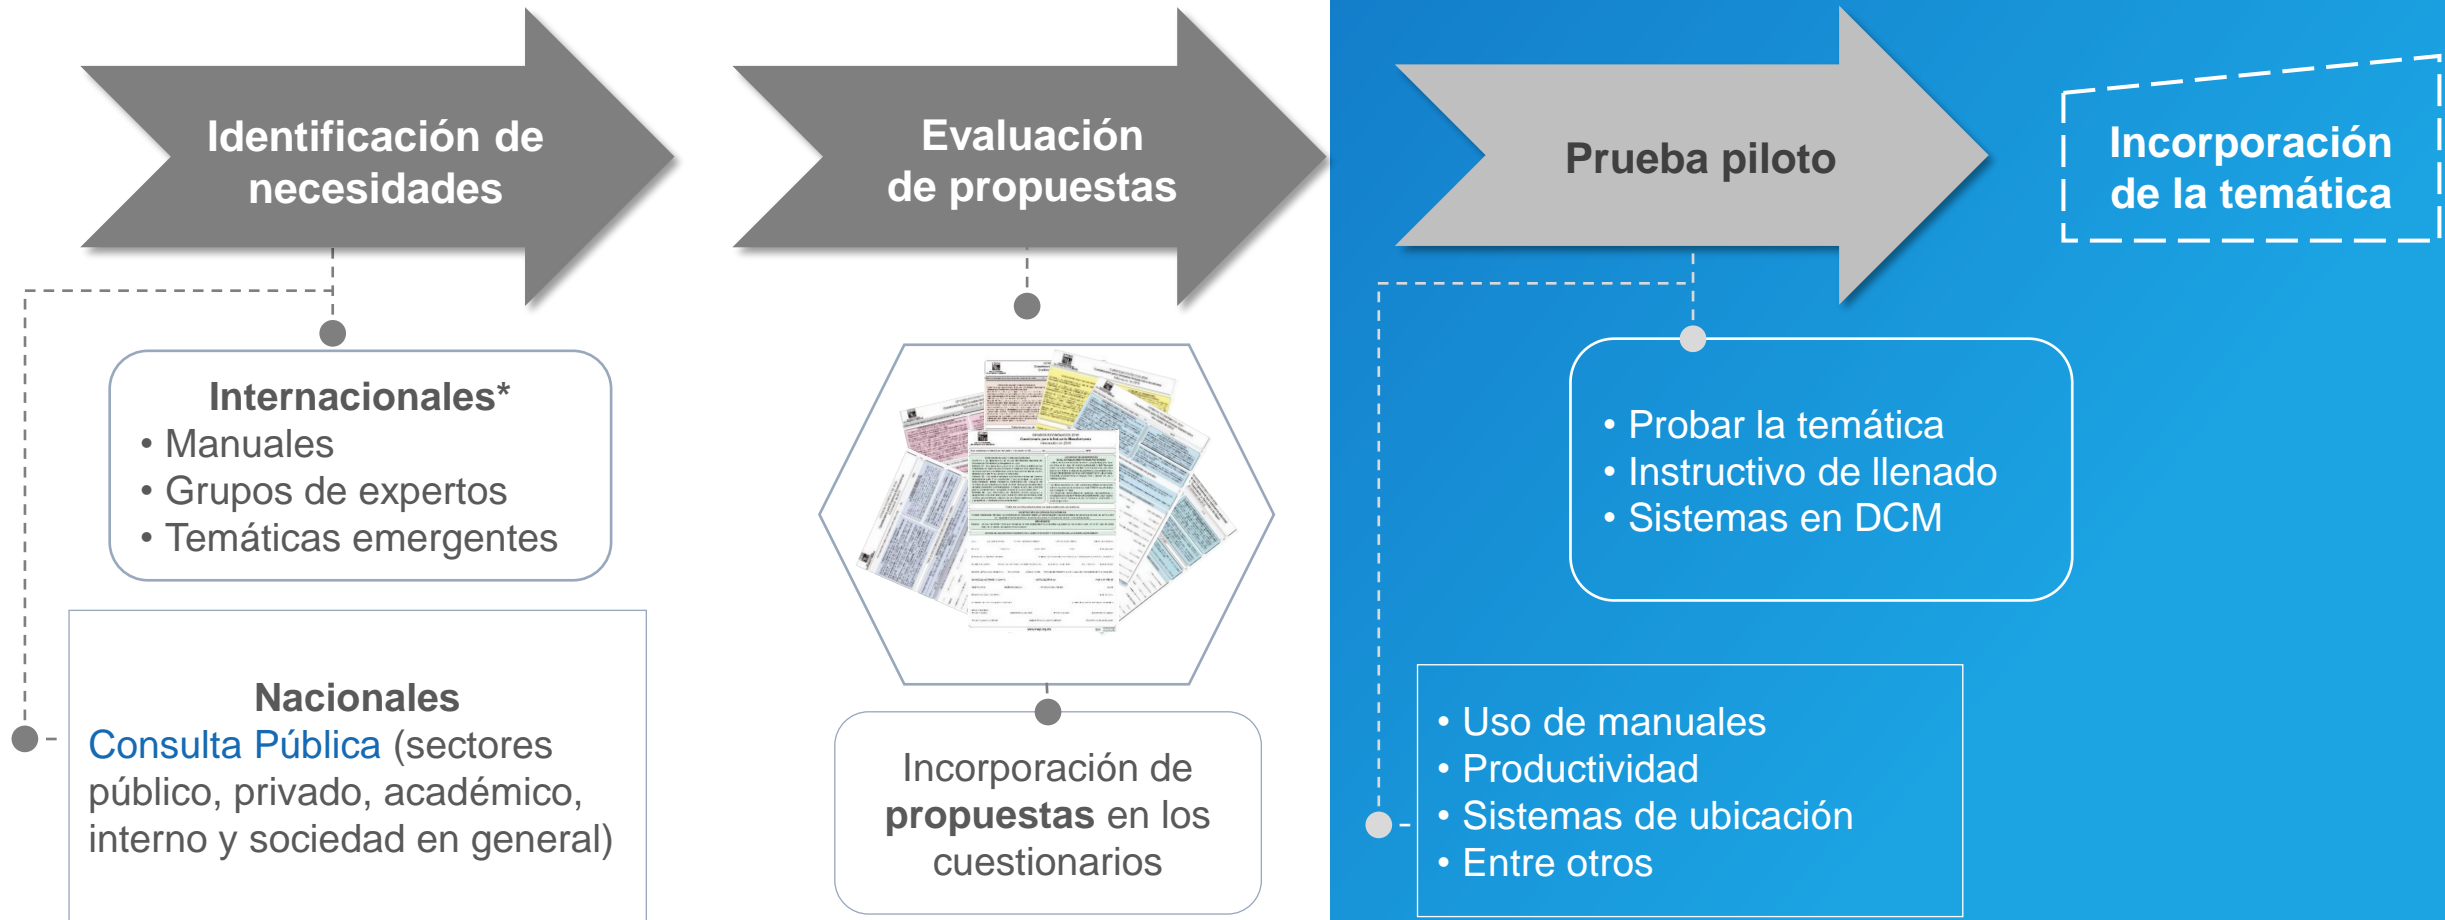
Identificación de necesidades

Evaluación de propuestas

Prueba piloto

Incorporación de la temática

Internacionales*
• Manuales
• Grupos de expertos
• Temáticas emergentes

Nacionales
Consulta Pública (sectores público, privado, académico, interno y sociedad en general)

Incorporación de propuestas en los cuestionarios

• Probar la temática
• Instructivo de llenado
• Sistemas en DCM

• Uso de manuales
• Productividad
• Sistemas de ubicación
• Entre otros